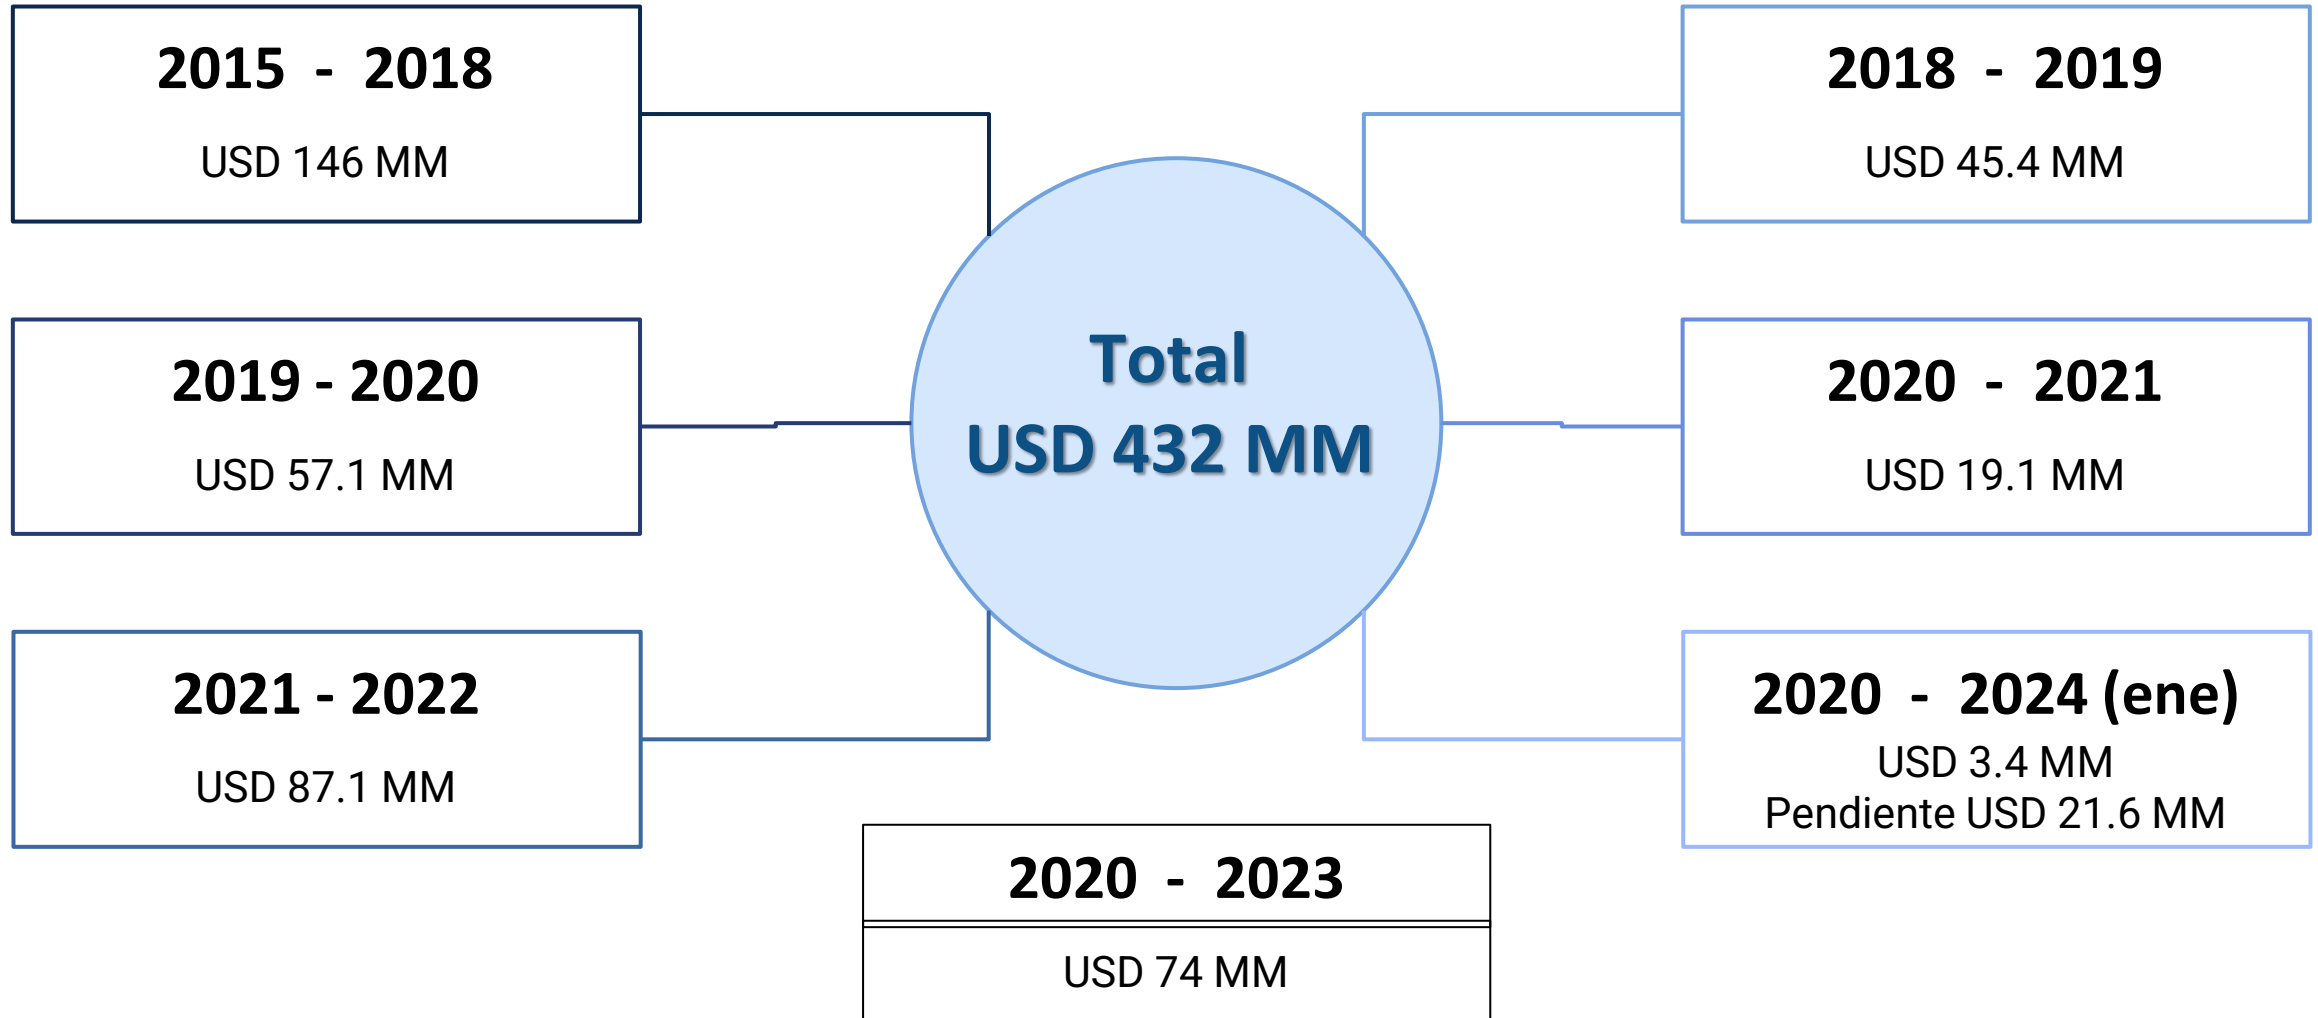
2015 - 2018

USD 146 MM

2018 - 2019

USD 45.4 MM

2019 - 2020

USD 57.1 MM

Total
USD 432 MM

2020 - 2021

USD 19.1 MM

2021 - 2022

USD 87.1 MM

2020 - 2024 (ene)

USD 3.4 MM
Pendiente USD 21.6 MM

2020 - 2023

USD 74 MM